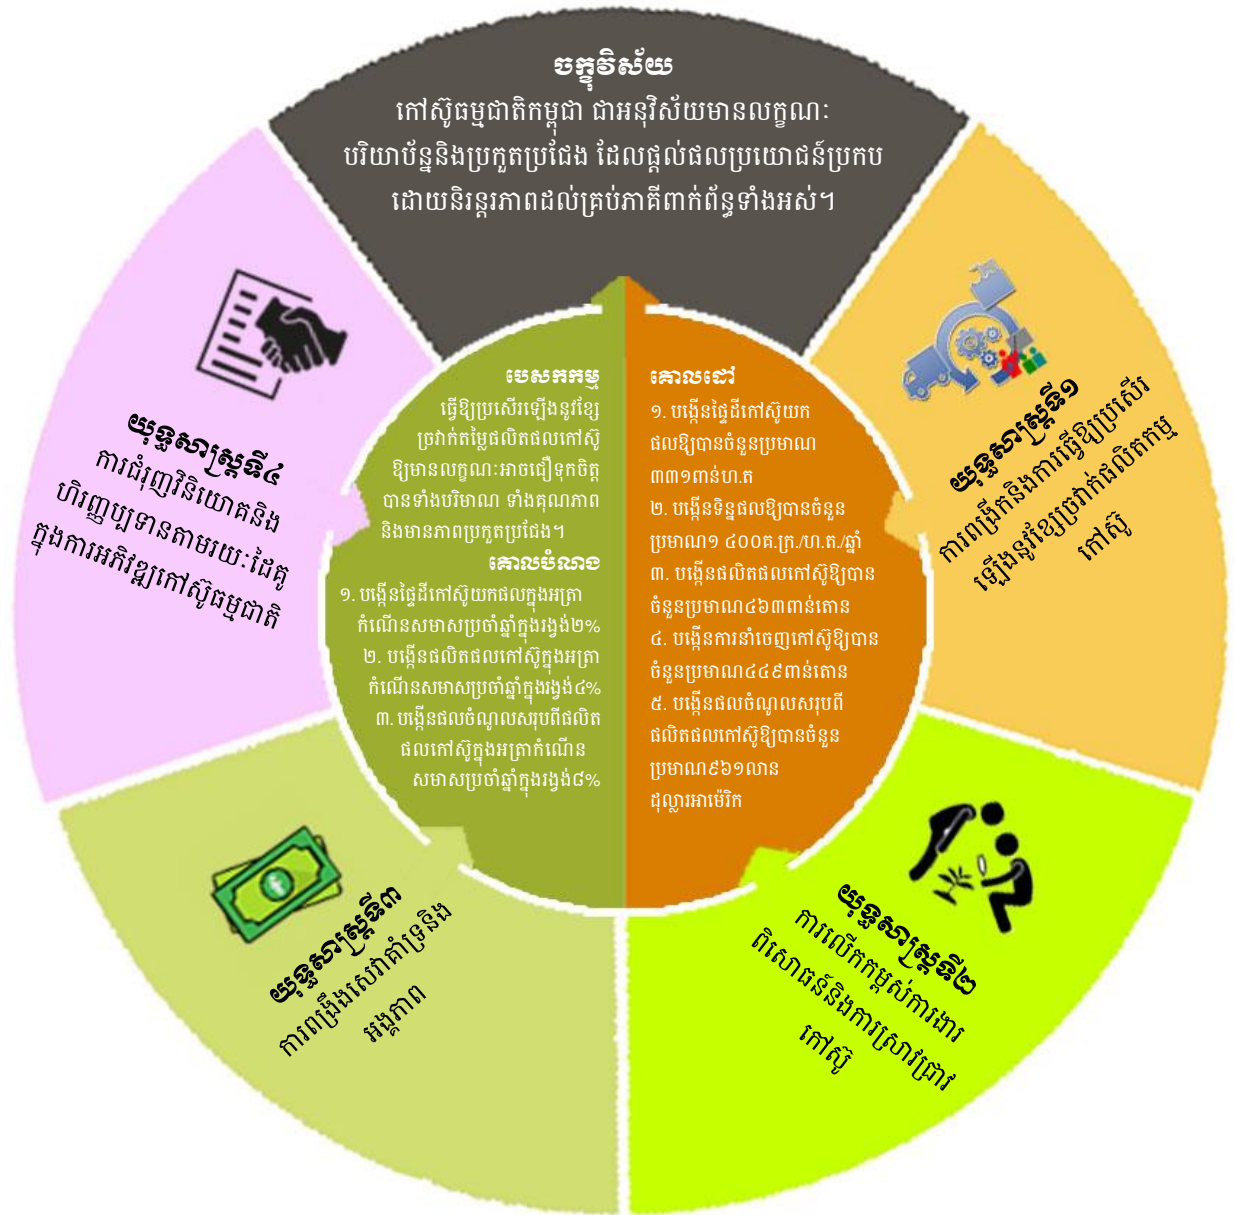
ចក្ខុវិស័យ
កៅស៊ូធម្មជាតិកម្ពុជា ជាអនុវិស័យមានលក្ខណៈ បរិយាប័ន្ននិងប្រកួតប្រជែង ដែលផ្តល់ផលប្រយោជន៍ប្រកប ដោយនិរន្តរភាពដល់គ្រប់ភាគីពាក់ព័ន្ធទាំងអស់។

បេសកកម្ម
ធ្វើឱ្យប្រសើរឡើងនូវខ្សែច្រវាក់តម្លៃផលិតផលកៅស៊ូ ឱ្យមានលក្ខណៈអាចជឿទុកចិត្ត បានទាំងបរិមាណ ទាំងគុណភាព និងមានភាពប្រកួតប្រជែង។

គោលបំណង
១. បង្កើនផ្ទៃដីកៅស៊ូយកផលក្នុងអត្រាកំណើនសមាសប្រចាំឆ្នាំក្នុងរង្វង់២%
២. បង្កើនផលិតផលកៅស៊ូក្នុងអត្រាកំណើនសមាសប្រចាំឆ្នាំក្នុងរង្វង់៤%
៣. បង្កើនផលចំណូលសរុបពីផលិតផលកៅស៊ូក្នុងអត្រាកំណើនសមាសប្រចាំឆ្នាំក្នុងរង្វង់៨%

គោលដៅ
១. បង្កើនផ្ទៃដីកៅស៊ូយកផលឱ្យបានចំនួនប្រមាណ ៣៣១ពាន់ហ.ត
២. បង្កើនទិន្នផលឱ្យបានចំនួនប្រមាណ១ ៤០០គ.ក្រ./ហ.ត./ឆ្នាំ
៣. បង្កើនផលិតផលកៅស៊ូឱ្យបានចំនួនប្រមាណ៤៦៣ពាន់តោន
៤. បង្កើនការនាំចេញកៅស៊ូឱ្យបានចំនួនប្រមាណ៤៤៩ពាន់តោន
៥. បង្កើនផលចំណូលសរុបពីផលិតផលកៅស៊ូឱ្យបានចំនួនប្រមាណ៩៦១លានដុល្លារអាម៉េរិក

យុទ្ធសាស្ត្រទី១
ការពង្រីកនិងការធ្វើឱ្យប្រសើរឡើងនូវខ្សែច្រវាក់ផលិតកម្មកៅស៊ូ

យុទ្ធសាស្ត្រទី២
ការលើកកម្ពស់ការងារពិសោធន៍និងការស្រាវជ្រាវកៅស៊ូ

យុទ្ធសាស្ត្រទី៣
ការពង្រឹងសេវាគាំទ្រនិងអង្គភាព

យុទ្ធសាស្ត្រទី៤
ការជំរុញវិនិយោគនិងហិរញ្ញប្បទានតាមរយៈដៃគូក្នុងការអភិវឌ្ឍកៅស៊ូធម្មជាតិ